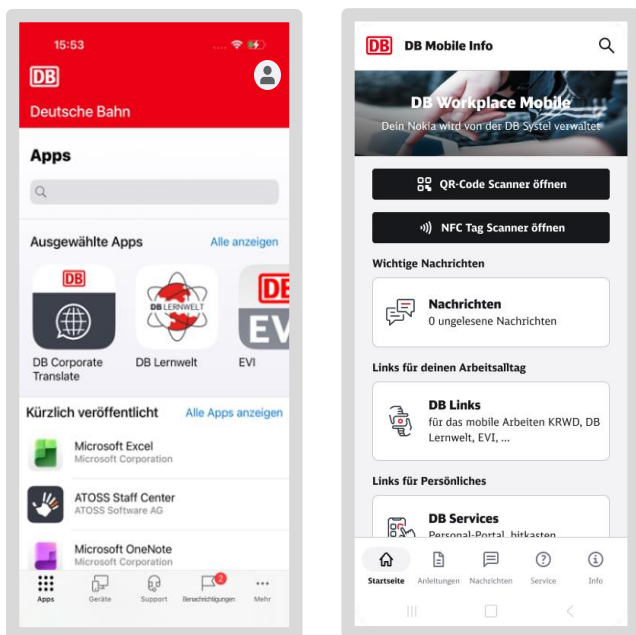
15:53

DB

Deutsche Bahn

Apps

Ausgewählte Apps
Alle anzeigen

DB

DB Corporate Translate

DB LERNWELT

DB Lernwelt

DB EV

EVI

Kürzlich veröffentlicht
Alle Apps anzeigen

Microsoft Excel
Microsoft Corporation

ATOSS Staff Center
ATOSS Software AG

Microsoft OneNote
Microsoft Corporation

Apps
Geräte
Support
2
Benachrichtigungen
Mehr

DB
DB Mobile Info

DB Workplace Mobile
Dein Nokia wird von der DB Systel verwaltet

QR-Code Scanner öffnen

NFC Tag Scanner öffnen

Wichtige Nachrichten

Nachrichten
0 ungelesene Nachrichten

Links für deinen Arbeitsalltag

DB Links
für das mobile Arbeiten KRWD, DB Lernwelt, EVI, ...

Links für Persönliches

DB Services
Personal-Portal, bitkasten

Startseite
Anleitungen
Nachrichten
Service
Info